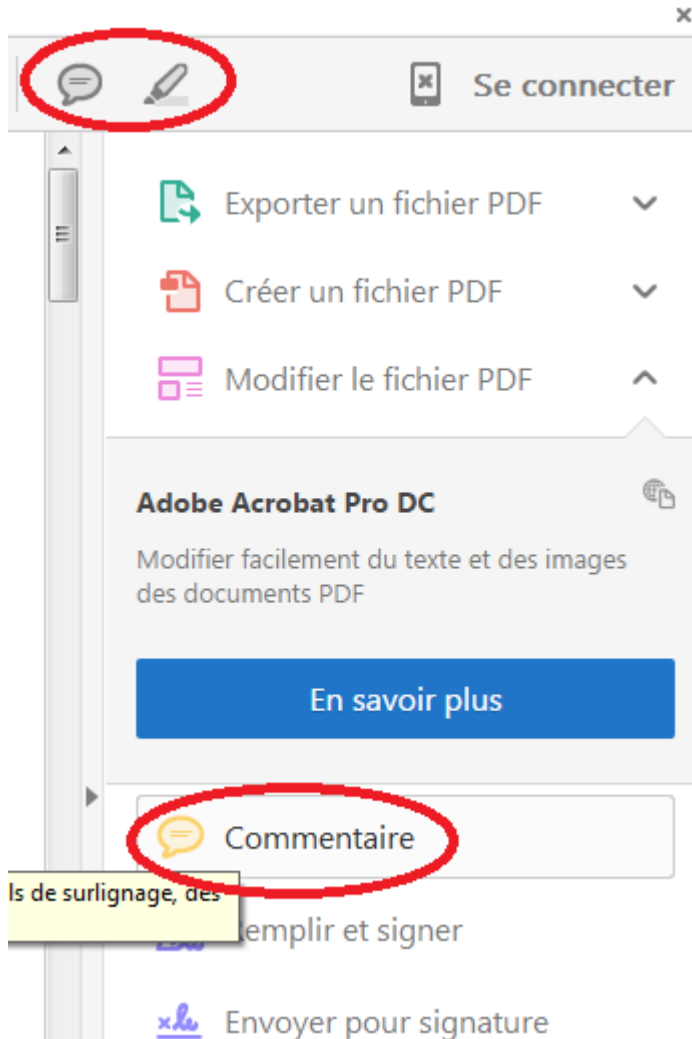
Se connecter

Exporter un fichier PDF

Créer un fichier PDF

Modifier le fichier PDF

Adobe Acrobat Pro DC

Modifier facilement du texte et des images des documents PDF

En savoir plus

Commentaire

ls de surlignage, des

emplir et signer

Envoyer pour signature